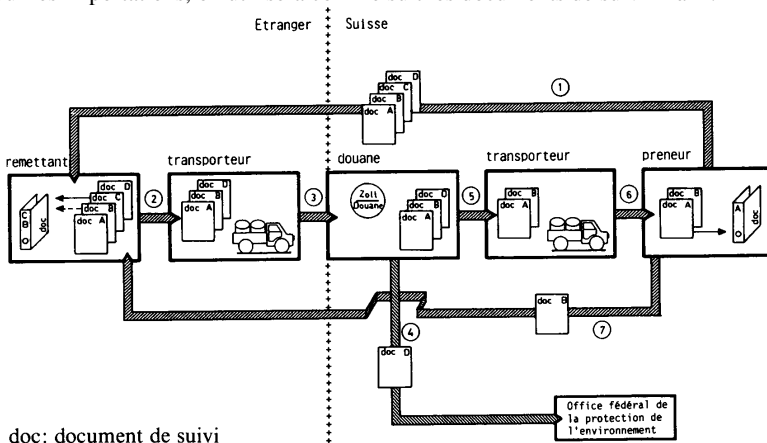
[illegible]

Etranger Suisse

doc D
doc C
doc B
doc A

①

remettant

doc
C
B
O

doc D
doc C
doc B
doc A

②

transporteur

doc D
doc C
doc B
doc A

③

douane

Zoll
Douane

doc D
doc C
doc B
doc A

⑤

transporteur

doc B
doc A

⑥

preneur

doc B
doc A

doc
A
O

doc B

⑦

④

doc D

Office fédéral de la protection de l'environnement

doc: document de suivi